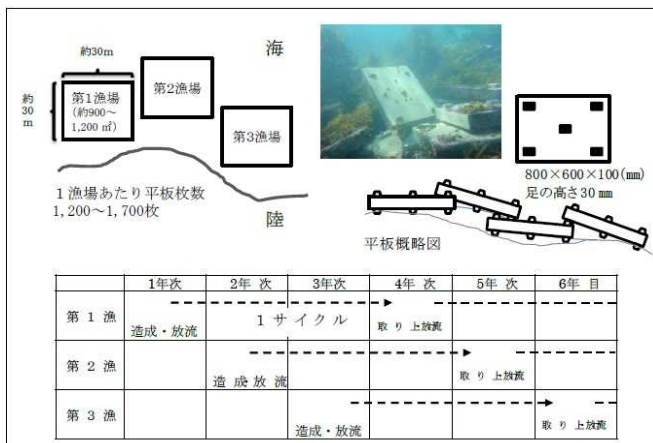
約30m

約30m

第1漁場
(約900～1,200 ㎡)

第2漁場

第3漁場

海

1漁場あたり平板枚数
1,200～1,700枚

陸

800×600×100(㎜)
足の高さ30㎜

平板概略図

| | 1年次 | 2年 次 | 3年次 | 4年 次 | 5年 次 | 6年 目 |
|---|---|---|---|---|---|---|
| 第 1 漁 | 造成・放流 | 1 サイクル | | 取り 上放流 | | |
| 第 2 漁 | | 造 成 放 流 | | | 取 り 上放流 | |
| 第 3 漁 | | | 造成・放流 | | | 取 り 上放流 |